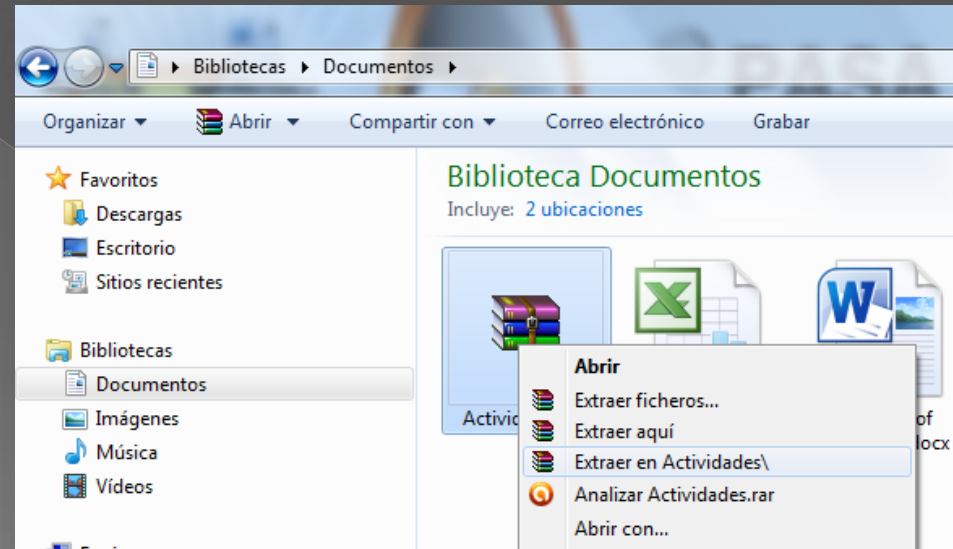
Bibliotecas ▸ Documentos ▸

Organizar ▾ Abrir ▾ Compartir con ▾ Correo electrónico Grabar

Favoritos
Descargas
Escritorio
Sitios recientes

Bibliotecas
Documentos
Imágenes
Música
Vídeos

Biblioteca Documentos
Incluye: 2 ubicaciones

Activid

of
locx

Abrir
Extraer ficheros...
Extraer aquí
Extraer en Actividades\
Analizar Actividades.rar
Abrir con...